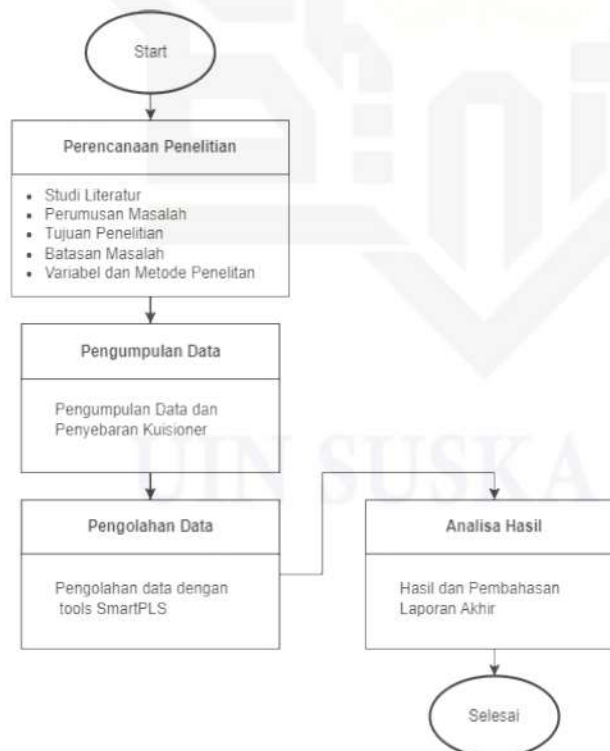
Start

Perencanaan Penelitian

- Studi Literatur
- Perumusan Masalah
- Tujuan Penelitian
- Batasan Masalah
- Variabel dan Metode Penelitan

Pengumpulan Data

Pengumpulan Data dan Penyebaran Kuisioner

Pengolahan Data

Pengolahan data dengan tools SmartPLS

Analisa Hasil

Hasil dan Pembahasan Laporan Akhir

Selesai

UIN SUSKA